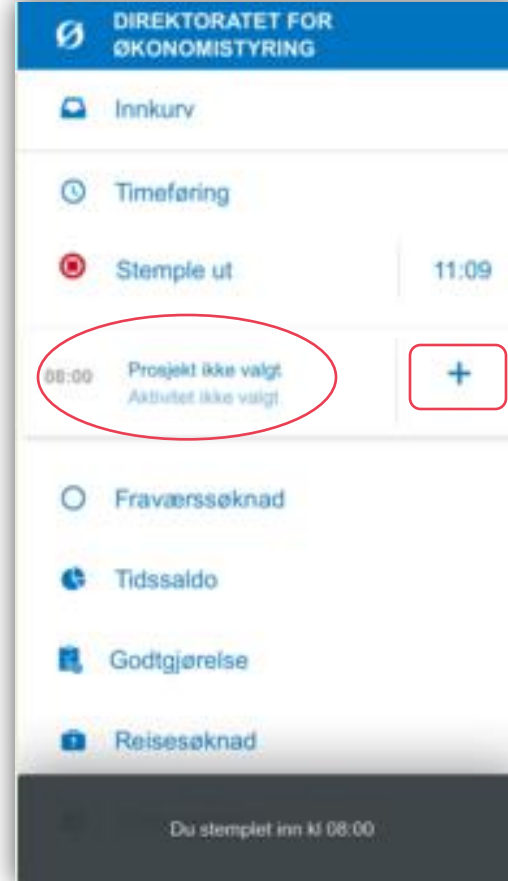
DIREKTORATET FOR ØKONOMISTYRING

Innkurv

Timeføring

Stemple ut

11:09

08:00

Prosjekt ikke valgt

Aktivitet ikke valgt

+

Fraværssøknad

Tidssaldo

Godtgjørelse

Reisesøknad

Du stemplet inn kl 08:00